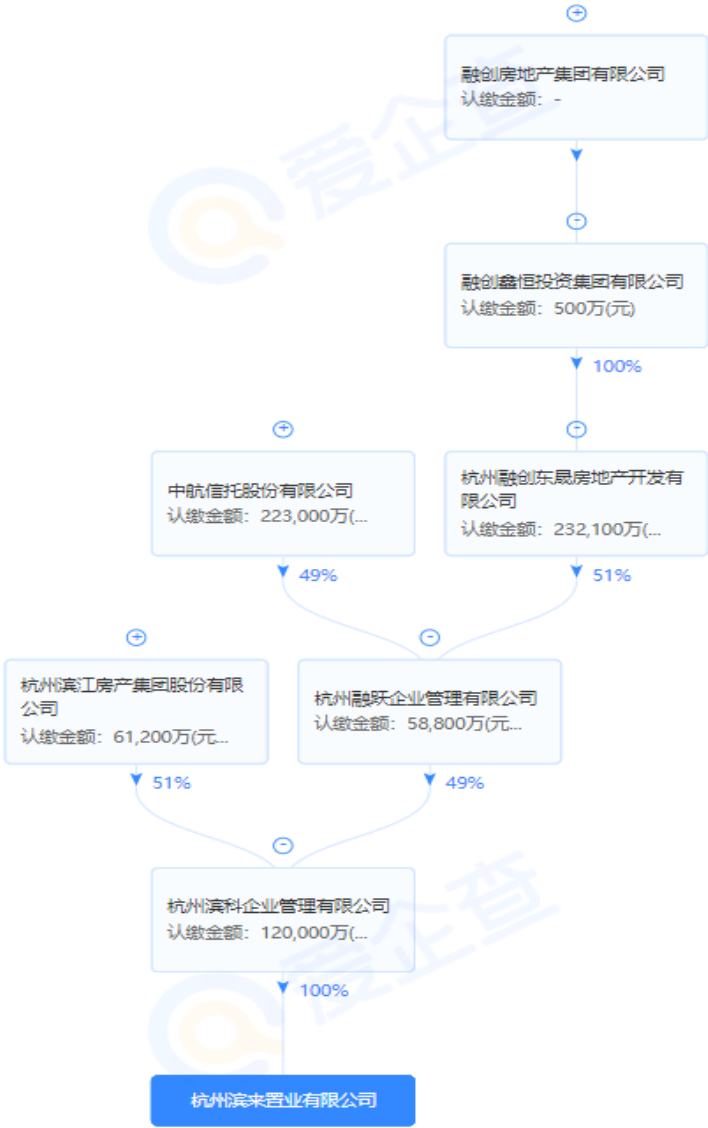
融创房地产集团有限公司
认缴金额：-

融创鑫恒投资集团有限公司
认缴金额：500万(元)

100%

中航信托股份有限公司
认缴金额：223,000万(...

杭州融创东晟房地产开发有限公司
认缴金额：232,100万(...

49%

51%

杭州滨江房产集团股份有限公司
认缴金额：61,200万(元...

杭州融跃企业管理有限公司
认缴金额：58,800万(元...

51%

49%

杭州滨科企业管理有限公司
认缴金额：120,000万(...

100%

杭州滨来置业有限公司

爱企查

爱企查